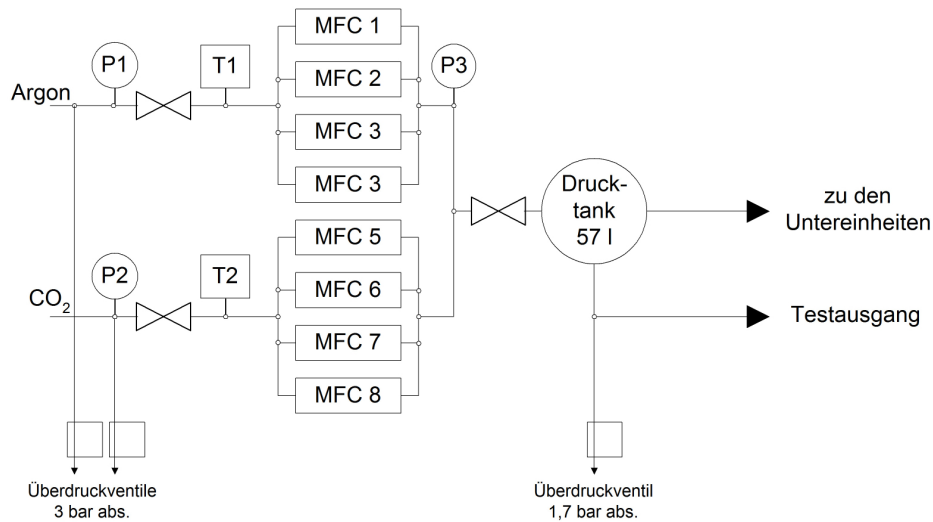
P1

T1

Argon

MFC 1

MFC 2

MFC 3

MFC 3

P3

Drucktank 57 l

zu den Untereinheiten

MFC 5

MFC 6

MFC 7

MFC 8

P2

T2

$CO_2$

Testausgang

Überdruckventile 3 bar abs.

Überdruckventil 1,7 bar abs.